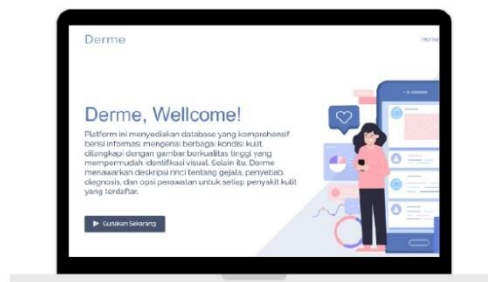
Derme

Home

Derme, Wellcome!

Platform ini menyediakan database yang komprehensif berisi informasi mengenai berbagai kondisi kulit, dilengkapi dengan gambar berkualitas tinggi yang mempermudah identifikasi visual. Selain itu, Derme menawarkan deskripsi rinci tentang gejala, penyebab, diagnosis, dan opsi perawatan untuk setiap penyakit kulit yang terdaftar.

Gunakan Sekarang